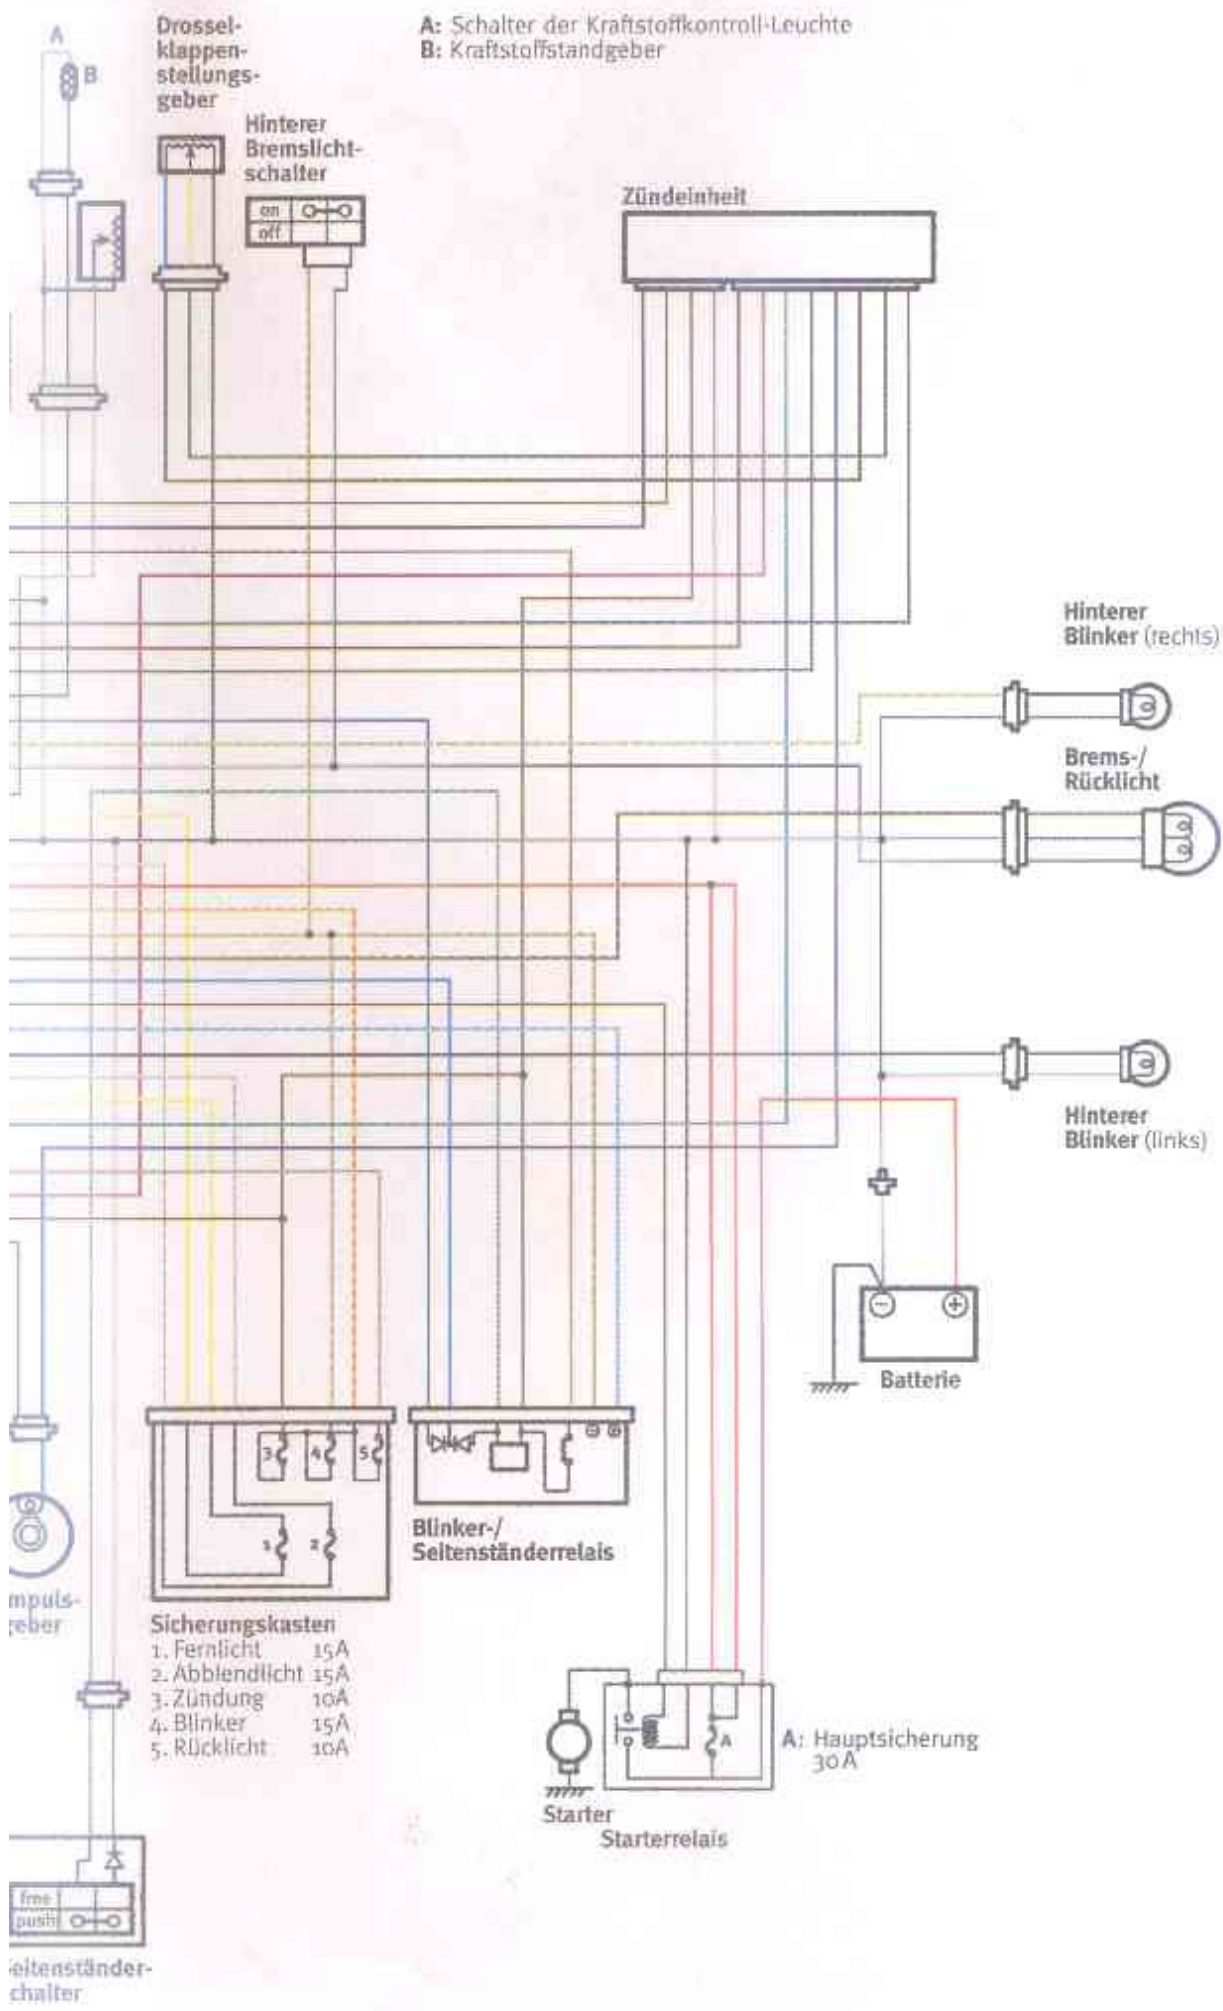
A
B

Drosselklappenstellungsgeber

A: Schalter der Kraftstoffkontroll-Leuchte
B: Kraftstoffstandgeber

Hinterer Bremslichtschalter

on
off

Zündeinheit

Hinterer Blinker (rechts)

Brems-/ Rücklicht

Hinterer Blinker (links)

Batterie

3 4 5
1 2

Blinker-/ Seitenständerrelais

mpulsgeber

Sicherungskasten
1. Fernlicht 15A
2. Abblendlicht 15A
3. Zündung 10A
4. Blinker 15A
5. Rücklicht 10A

A

A: Hauptsicherung 30 A

Starter

Starterrelais

free
push

eitenständerchalter